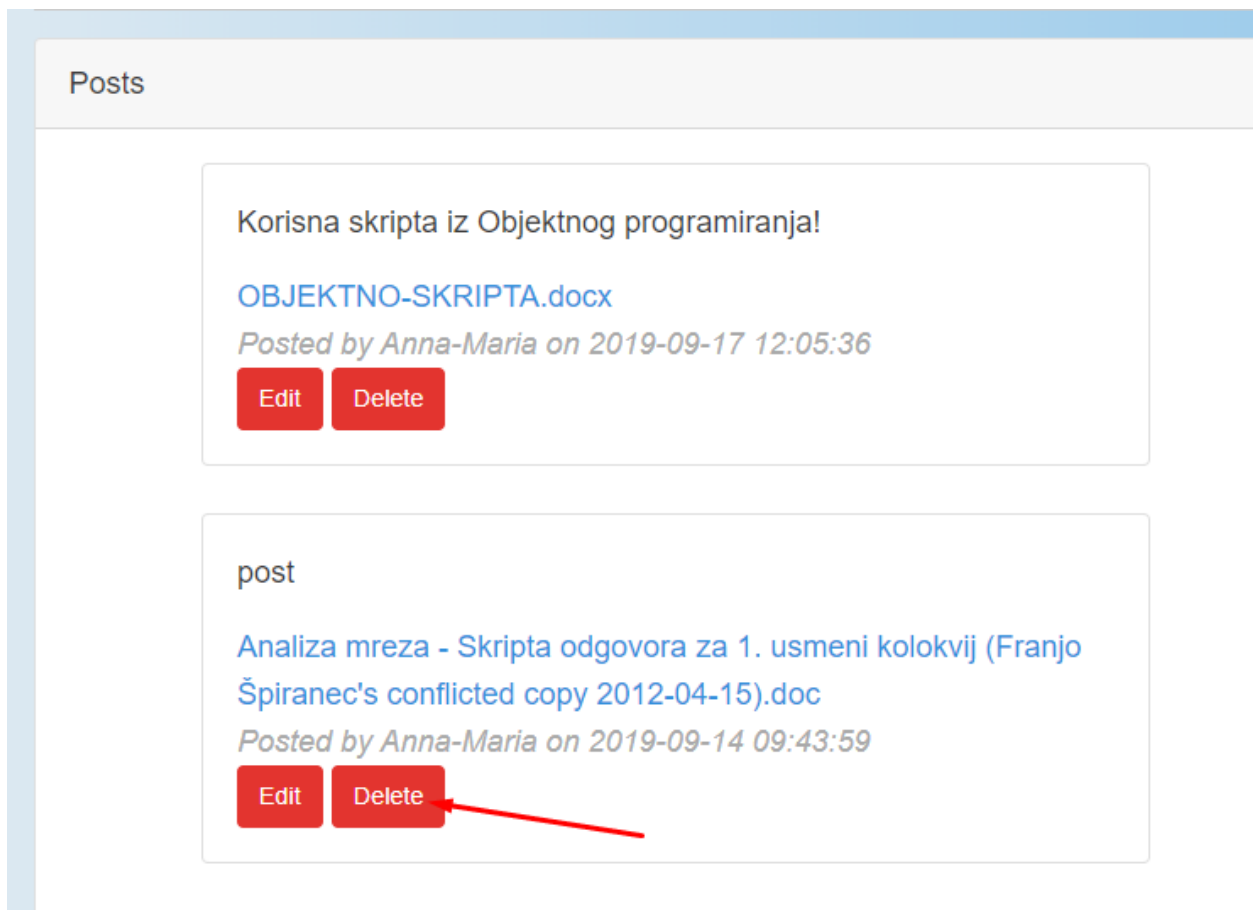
Posts

Korisna skripta iz Objektnog programiranja!

OBJEKTNO-SKRIPTA.docx

Posted by Anna-Maria on 2019-09-17 12:05:36

Edit Delete

post

Analiza mreza - Skripta odgovora za 1. usmeni kolokvij (Franjo Špiranec's conflicted copy 2012-04-15).doc

Posted by Anna-Maria on 2019-09-14 09:43:59

Edit Delete